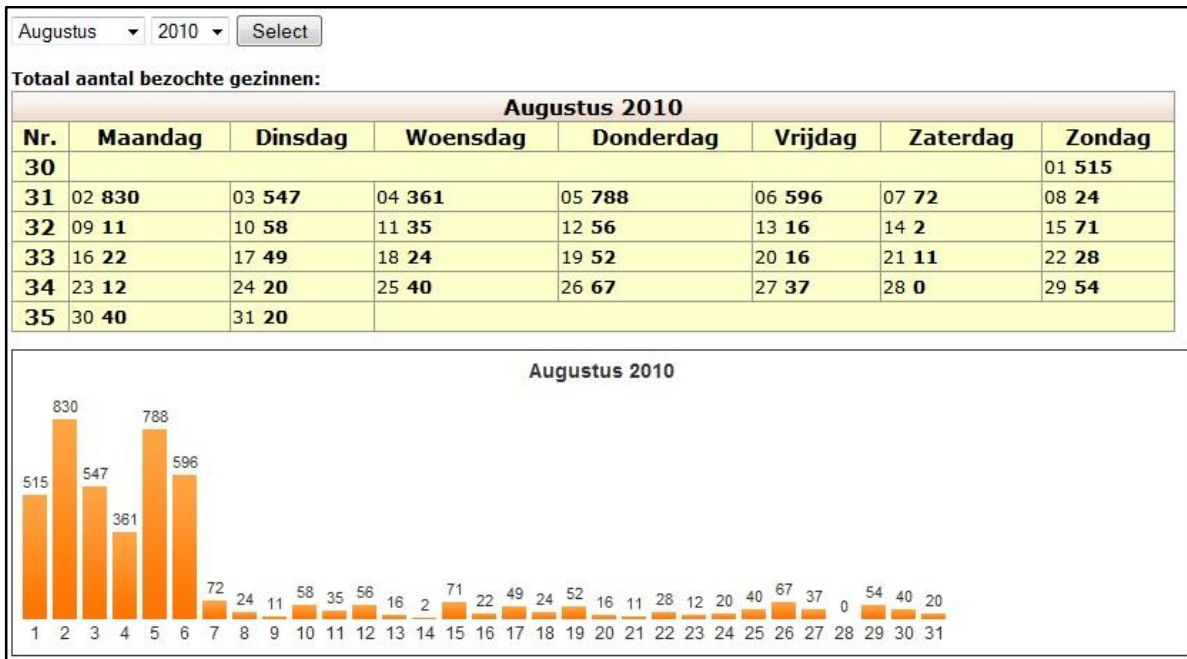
Augustus ▾ 2010 ▾ Select

Totaal aantal bezochte gezinnen:

Augustus 2010

| Nr. | Maandag | Dinsdag | Woensdag | Donderdag | Vrijdag | Zaterdag | Zondag |
|---|---|---|---|---|---|---|---|
| 30 | | | | | | | 01 **515** |
| 31 | 02 **830** | 03 **547** | 04 **361** | 05 **788** | 06 **596** | 07 **72** | 08 **24** |
| 32 | 09 **11** | 10 **58** | 11 **35** | 12 **56** | 13 **16** | 14 **2** | 15 **71** |
| 33 | 16 **22** | 17 **49** | 18 **24** | 19 **52** | 20 **16** | 21 **11** | 22 **28** |
| 34 | 23 **12** | 24 **20** | 25 **40** | 26 **67** | 27 **37** | 28 **0** | 29 **54** |
| 35 | 30 **40** | 31 **20** | | | | | |

Augustus 2010

515 830 547 361 788 596 72 24 11 58 35 56 16 2 71 22 49 24 52 16 11 28 12 20 40 67 37 0 54 40 20

1 2 3 4 5 6 7 8 9 10 11 12 13 14 15 16 17 18 19 20 21 22 23 24 25 26 27 28 29 30 31